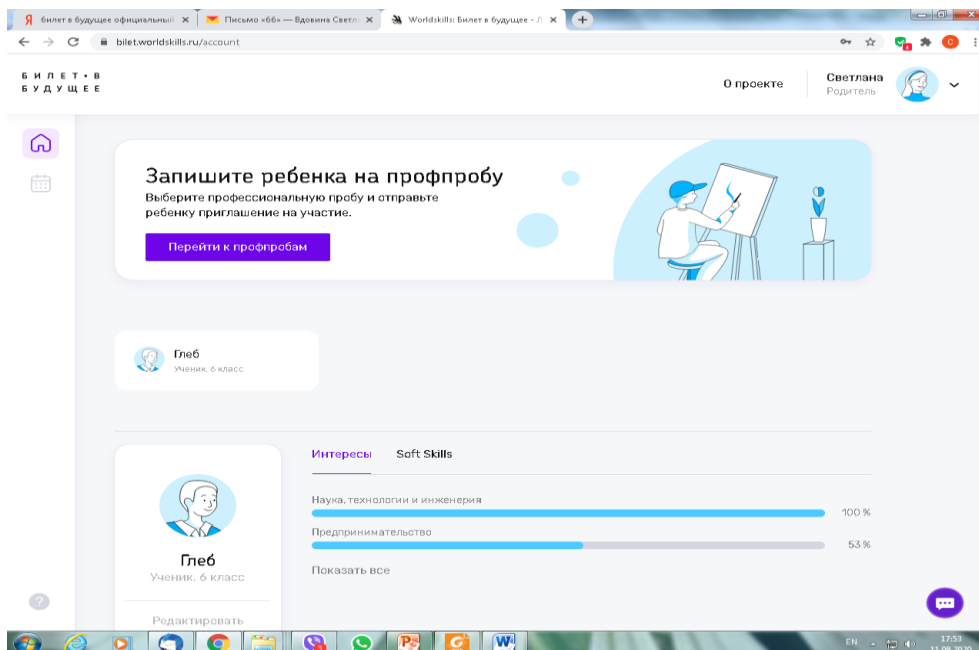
Я билет в будущее официальный ×
Письмо «66» — Вдовина Светл ×
Worldskills: Билет в будущее - Л ×

bilet.worldskills.ru/account

БИЛЕТ • В
БУДУЩЕЕ

О проекте
Светлана
Родитель

Запишите ребенка на профпробу
Выберите профессиональную пробу и отправьте ребенку приглашение на участие.
Перейти к профпробам

Глеб
Ученик, 6 класс

Интересы
Soft Skills

Наука, технологии и инженерия
100 %
Предпринимательство
53 %
Показать все

Глеб
Ученик, 6 класс
Редактировать

EN
17:53